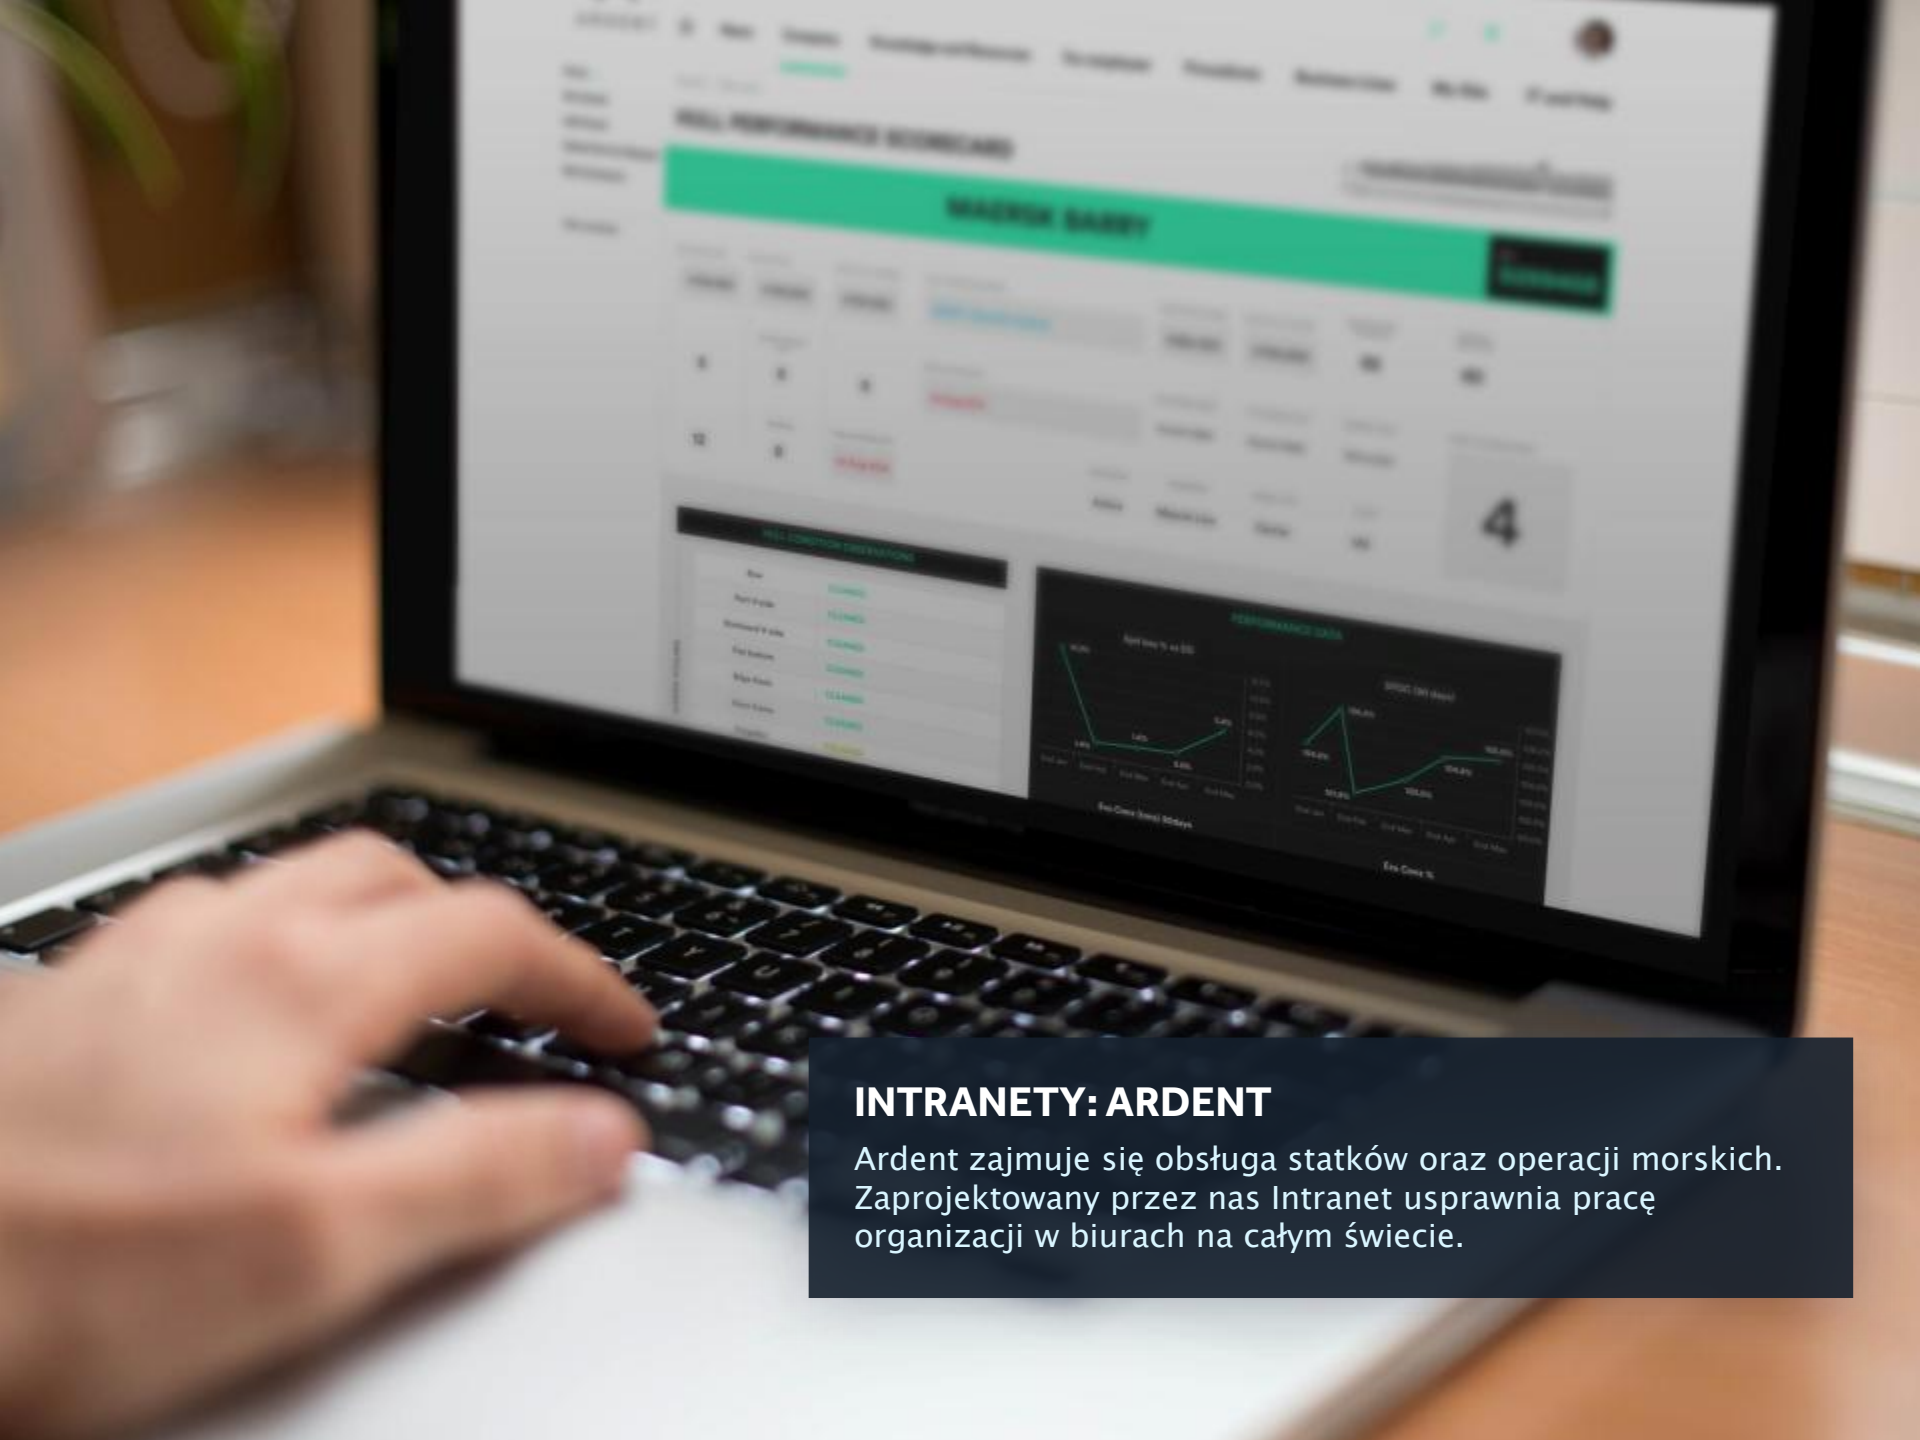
HULL PERFORMANCE SCORECARD

MAERSK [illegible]

HULL CONDITION OBSERVATIONS

PERFORMANCE DATA

4

INTRANETY: ARDENT

Ardent zajmuje się obsługa statków oraz operacji morskich. Zaprojektowany przez nas Intranet usprawnia pracę organizacji w biurach na całym świecie.